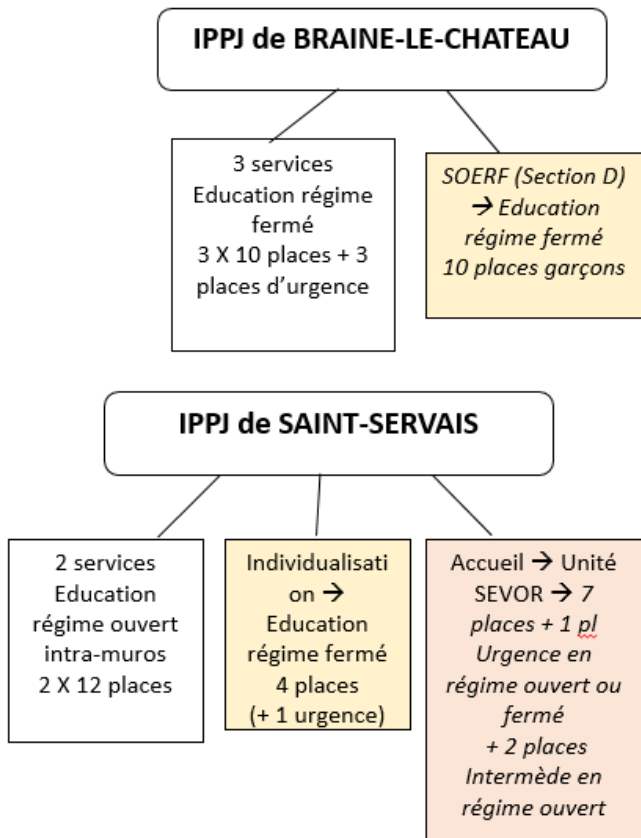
IPPJ de BRAINE-LE-CHATEAU

3 services Education régime fermé 3 X 10 places + 3 places d'urgence

SOERF (Section D) → Education régime fermé 10 places garçons

IPPJ de SAINT-SERVAIS

2 services Education régime ouvert intra-muros 2 X 12 places

Individualisation → Education régime fermé 4 places (+ 1 urgence)

Accueil → Unité SEVOR → 7 places + 1 pl Urgence en régime ouvert ou fermé + 2 places Intermède en régime ouvert